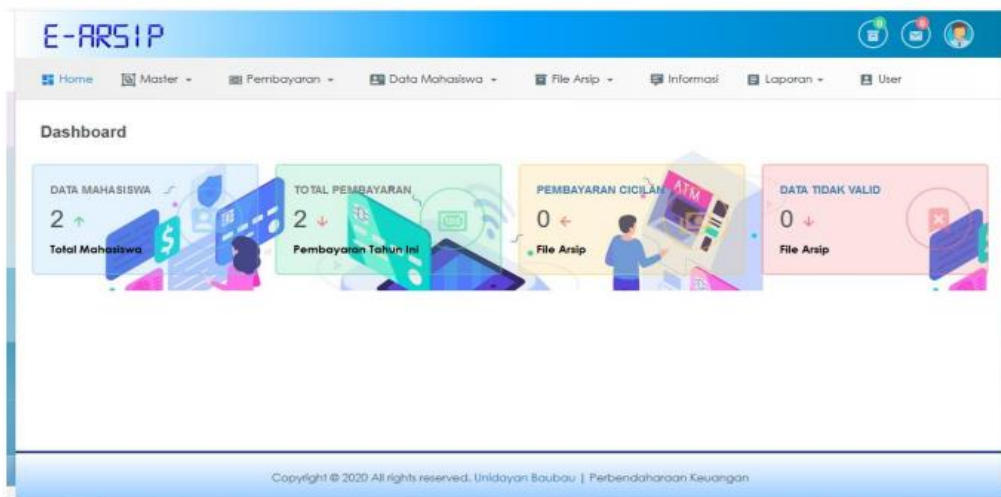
E-ARSIP

Home Master Pembayaran Data Mahasiswa File Arsip Informasi Laporan User

Dashboard

DATA MAHASISWA
2 ↑
Total Mahasiswa

TOTAL PEMBAYARAN
2 ↓
Pembayaran Tahun Ini

PEMBAYARAN CICILAN
0 ←
File Arsip

DATA TIDAK VALID
0 ↓
File Arsip

ATM

Copyright © 2020 All rights reserved. Unidayan Baubau | Perbendaharaan Keuangan